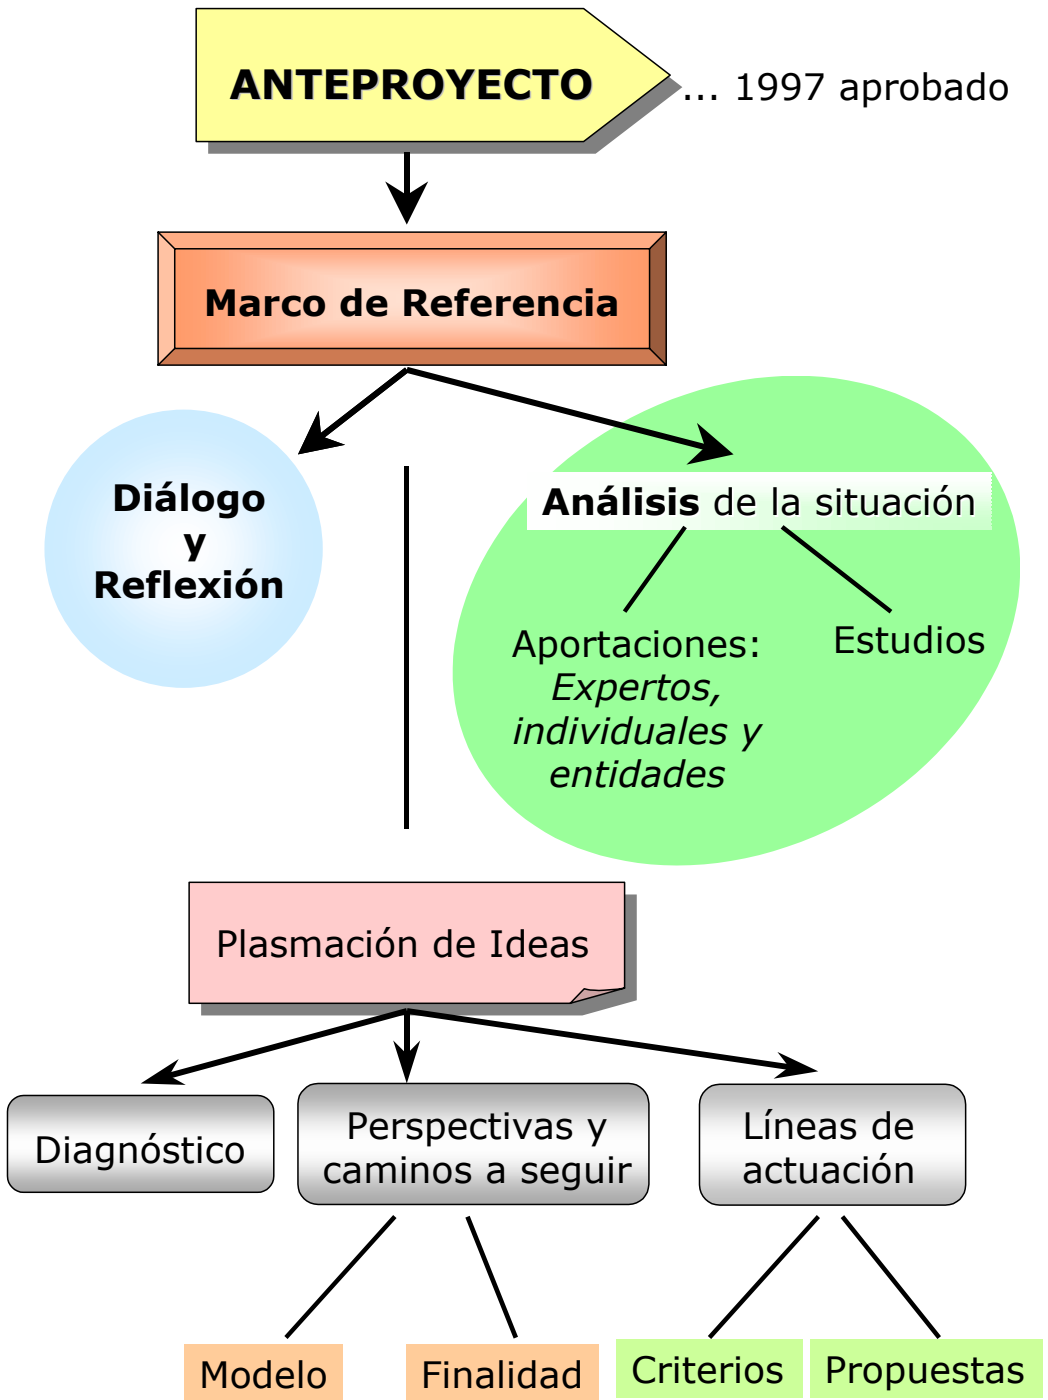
ANTEPROYECTO

... 1997 aprobado

Marco de Referencia

Diálogo y Reflexión

Análisis de la situación

Aportaciones: *Expertos, individuales y entidades*

Estudios

Plasmación de Ideas

Diagnóstico

Perspectivas y caminos a seguir

Líneas de actuación

Modelo

Finalidad

Criterios

Propuestas